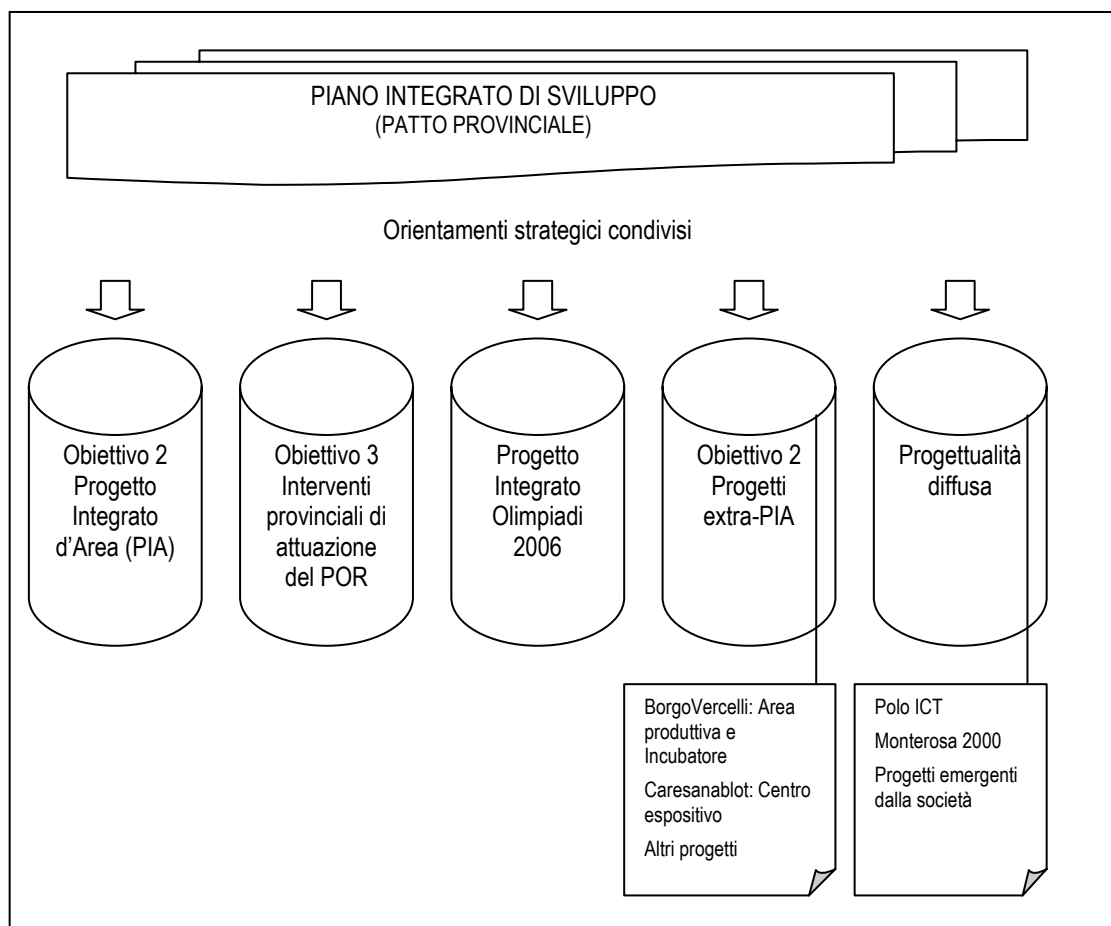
PIANO INTEGRATO DI SVILUPPO
(PATTO PROVINCIALE)

Orientamenti strategici condivisi

Obiettivo 2 Progetto Integrato d'Area (PIA)

Obiettivo 3 Interventi provinciali di attuazione del POR

Progetto Integrato Olimpiadi 2006

Obiettivo 2 Progetti extra-PIA

Progettualità diffusa

BorgoVercelli: Area produttiva e Incubatore

Caresanablot: Centro espositivo

Altri progetti

Polo ICT

Monterosa 2000

Progetti emergenti dalla società